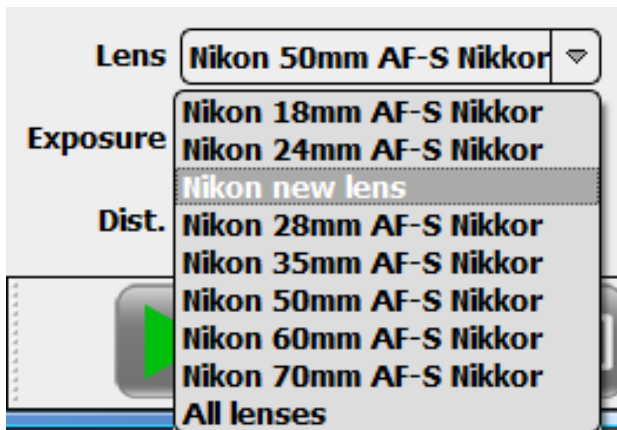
Lens Nikon 50mm AF-S Nikkor

Exposure

Dist.

Nikon 18mm AF-S Nikkor
Nikon 24mm AF-S Nikkor
Nikon new lens
Nikon 28mm AF-S Nikkor
Nikon 35mm AF-S Nikkor
Nikon 50mm AF-S Nikkor
Nikon 60mm AF-S Nikkor
Nikon 70mm AF-S Nikkor
All lenses